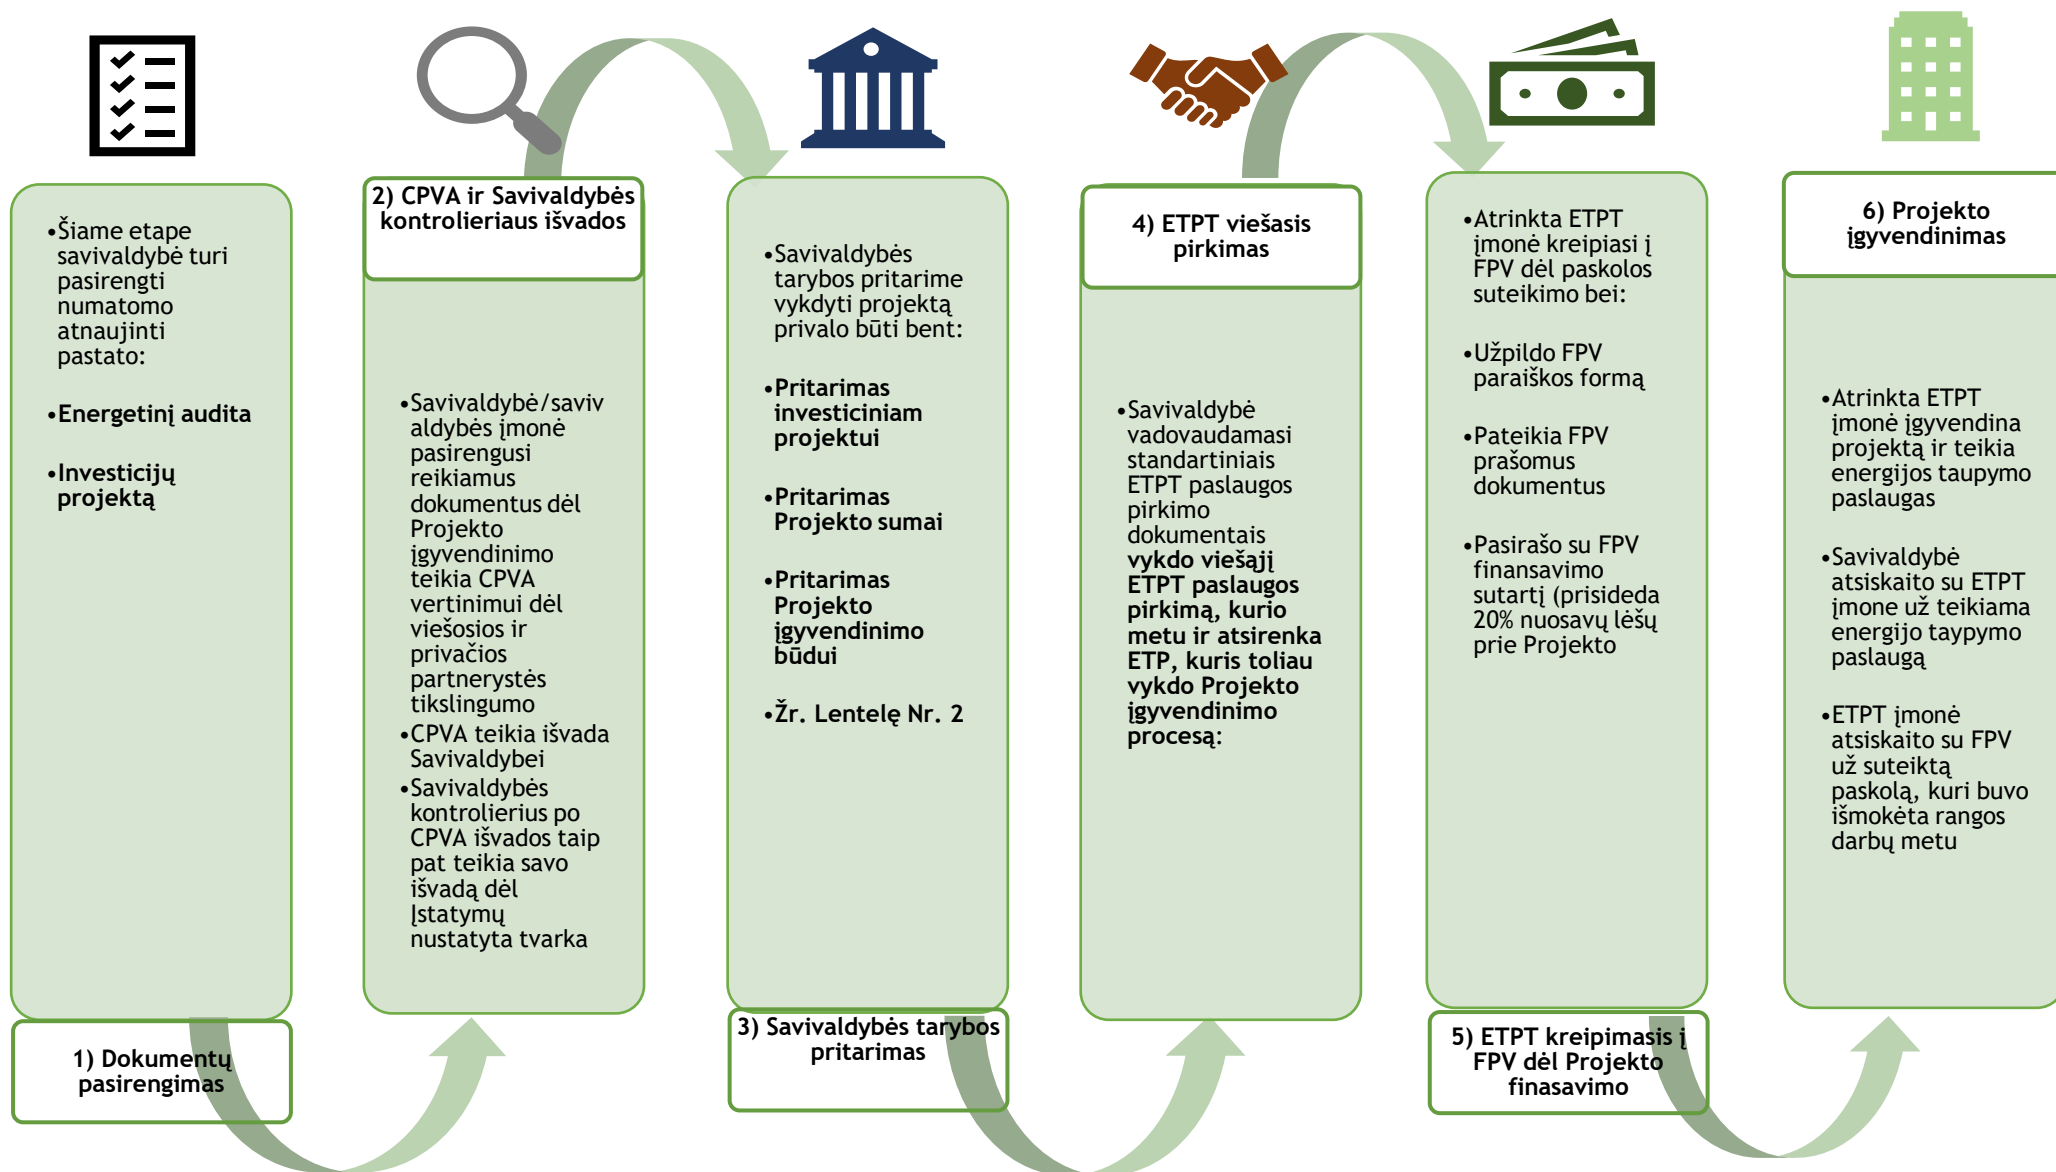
•Šiame etape savivaldybė turi pasirengti numatomo atnaujinti pastato:

•**Energetinį audita**

•**Investicijų projektą**

1) Dokumentų pasirengimas

2) CPVA ir Savivaldybės kontrolieriaus išvados

•Savivaldybė/savivaldybės įmonė pasirengusi reikiamus dokumentus dėl Projekto įgyvendinimo teikia CPVA vertinimui dėl viešosios ir privačios partnerystės tikslingumo

•CPVA teikia išvada Savivaldybei

•Savivaldybės kontrolierius po CPVA išvados taip pat teikia savo išvadą dėl Įstatymų nustatyta tvarka

•Savivaldybės tarybos pritarime vykdyti projektą privalo būti bent:

•**Pritarimas investiciniam projektui**

•**Pritarimas Projekto sumai**

•**Pritarimas Projekto įgyvendinimo būdui**

•**Žr. Lentelę Nr. 2**

3) Savivaldybės tarybos pritarimas

4) ETPT viešasis pirkimas

•Savivaldybė vadovaudamasi standartiniais ETPT paslaugos pirkimo dokumentais **vykdo viešąjį ETPT paslaugos pirkimą, kurio metu ir atsirenka ETP, kuris toliau vykdo Projekto įgyvendinimo procesą:**

•Atrinkta ETPT įmonė kreipiasi į FPV dėl paskolos suteikimo bei:

•Užpildo FPV paraiškos formą

•Pateikia FPV prašomus dokumentus

•Pasirašo su FPV finansavimo sutartį (prisideda 20% nuosavų lėšų prie Projekto

5) ETPT kreipimasis į FPV dėl Projekto finasavimo

6) Projekto įgyvendinimas

•Atrinkta ETPT įmonė įgyvendina projektą ir teikia energijos taupymo paslaugas

•Savivaldybė atsiskaito su ETPT įmone už teikiama energijo taypymo paslaugą

•ETPT įmonė atsiskaito su FPV už suteiktą paskolą, kuri buvo išmokėta rangos darbų metu